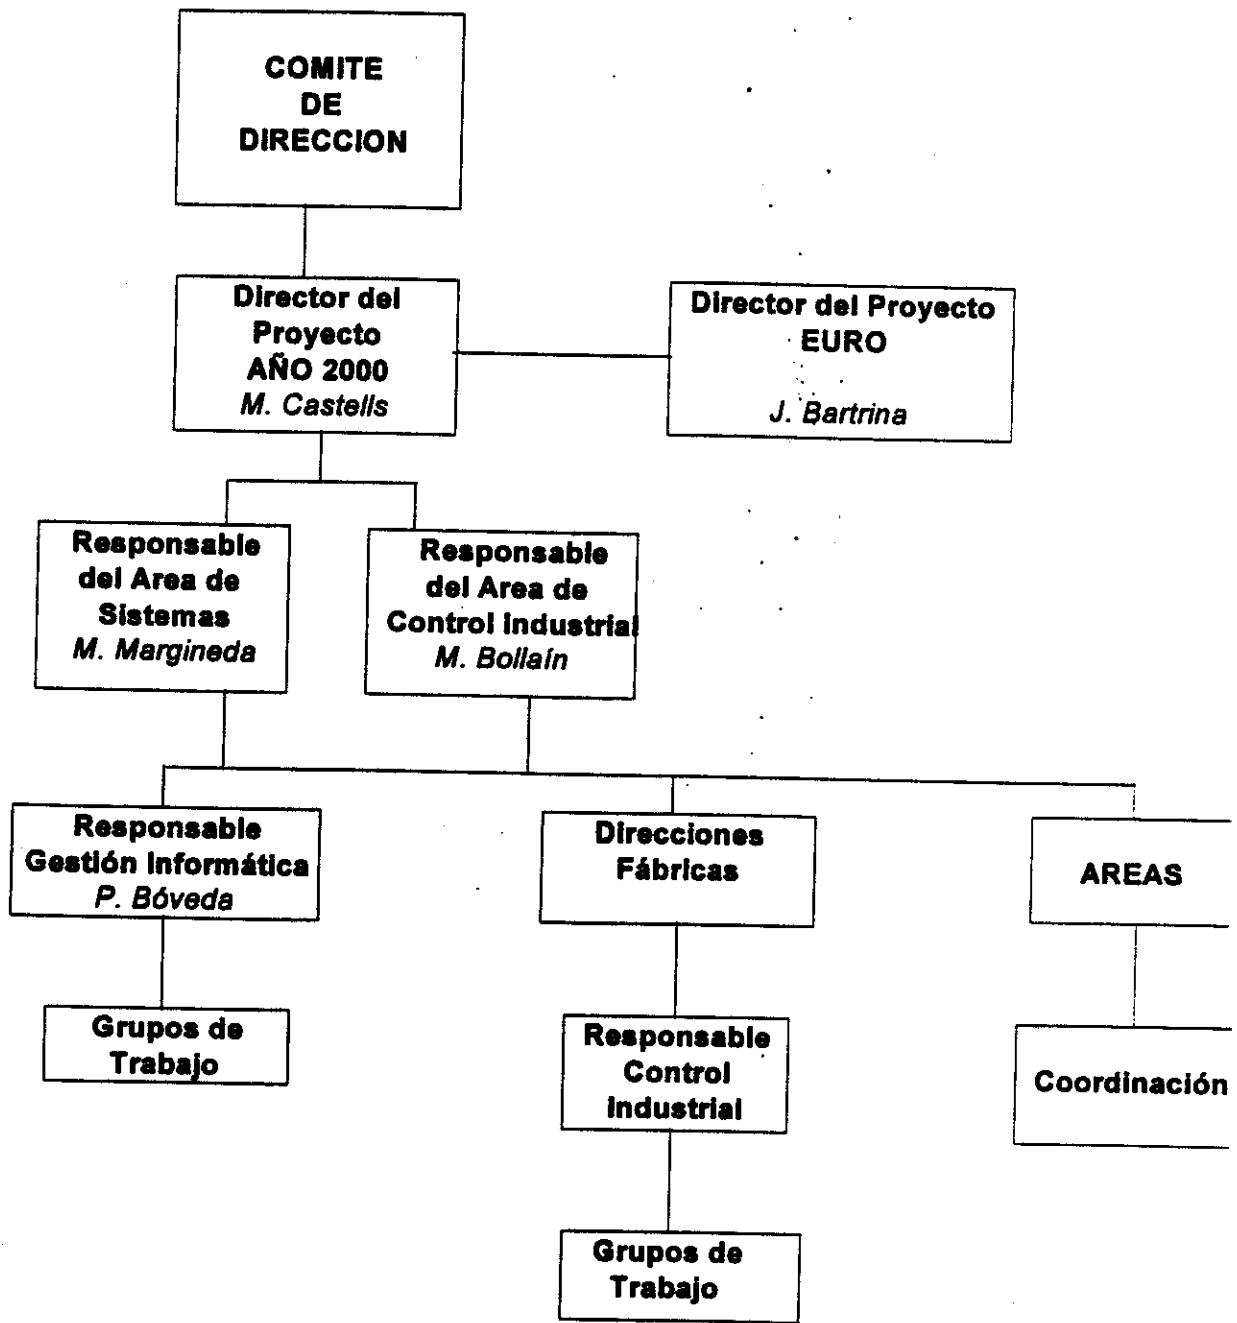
COMITE
DE
DIRECCION

Director del Proyecto AÑO 2000
M. Castells

Director del Proyecto EURO
J. Bartrina

Responsable del Area de Sistemas
M. Margineda

Responsable del Area de Control Industrial
M. Bollaín

Responsable Gestión Informática
P. Bóveda

Grupos de Trabajo

Direcciones Fábricas

Responsable Control Industrial

Grupos de Trabajo

AREAS

Coordinación